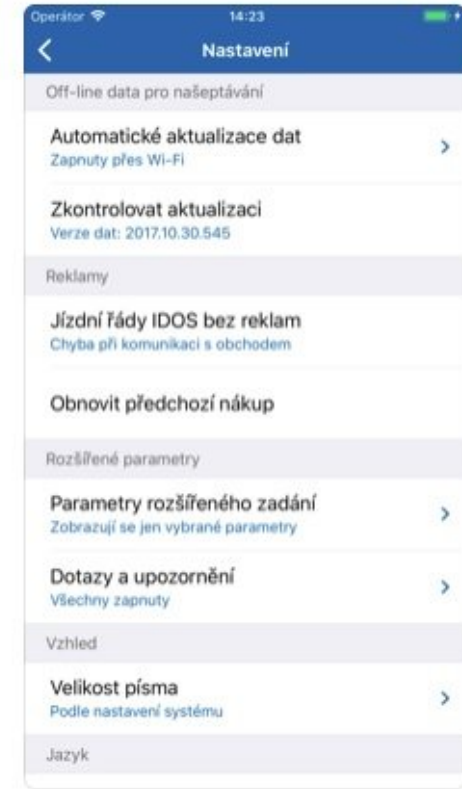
Operátor
14:23
<
Nastavení

Off-line data pro našeptávání

Automatické aktualizace dat
Zapnuty přes Wi-Fi
>

Zkontrolovat aktualizaci
Verze dat: 2017.10.30.545

Reklamy

Jízdní řády IDOS bez reklam
Chyba při komunikaci s obchodem

Obnovit předchozí nákup

Rozšířené parametry

Parametry rozšířeného zadání
Zobrazují se jen vybrané parametry
>

Dotazy a upozornění
Všechny zapnuty
>

Vzhled

Velikost písma
Podle nastavení systému
>

Jazyk